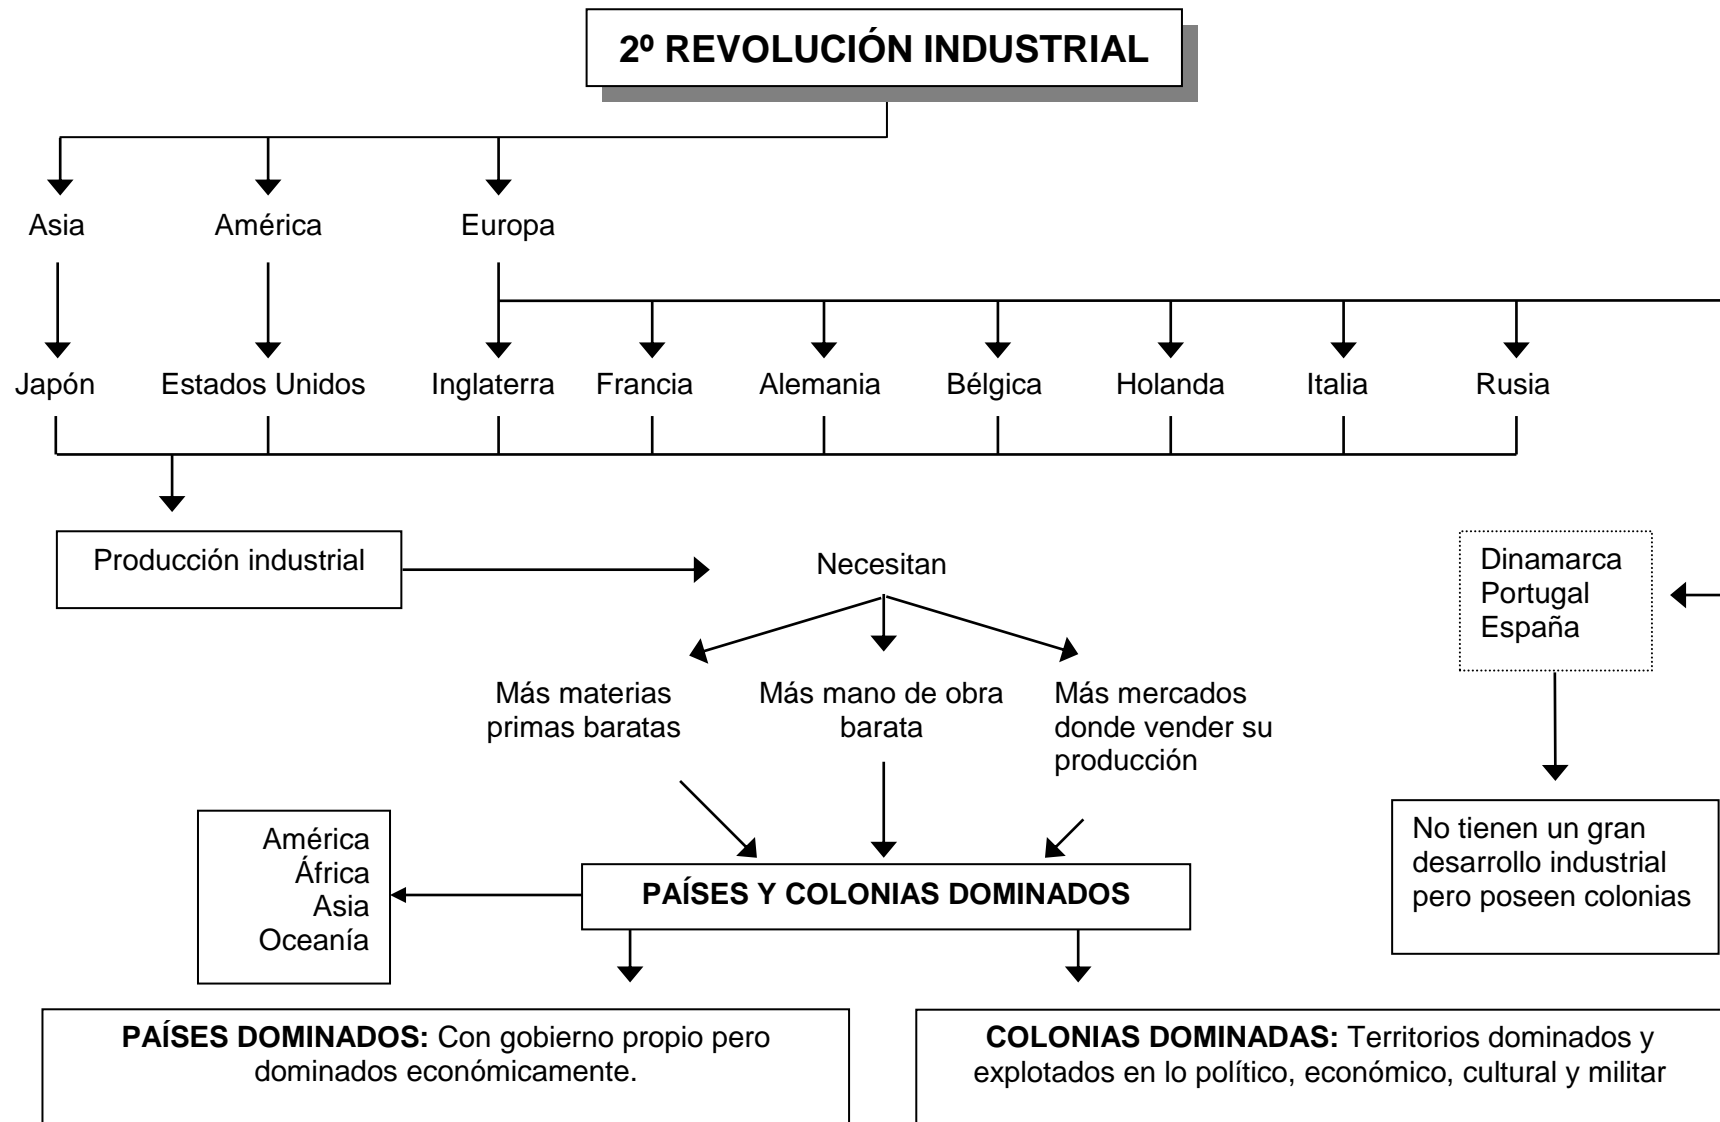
2º REVOLUCIÓN INDUSTRIAL

Asia

América

Europa

Japón

Estados Unidos

Inglaterra

Francia

Alemania

Bélgica

Holanda

Italia

Rusia

Producción industrial

Necesitan

Más materias primas baratas

Más mano de obra barata

Más mercados donde vender su producción

Dinamarca
Portugal
España

No tienen un gran desarrollo industrial pero poseen colonias

América
África
Asia
Oceanía

PAÍSES Y COLONIAS DOMINADOS

PAÍSES DOMINADOS: Con gobierno propio pero dominados económicamente.

COLONIAS DOMINADAS: Territorios dominados y explotados en lo político, económico, cultural y militar